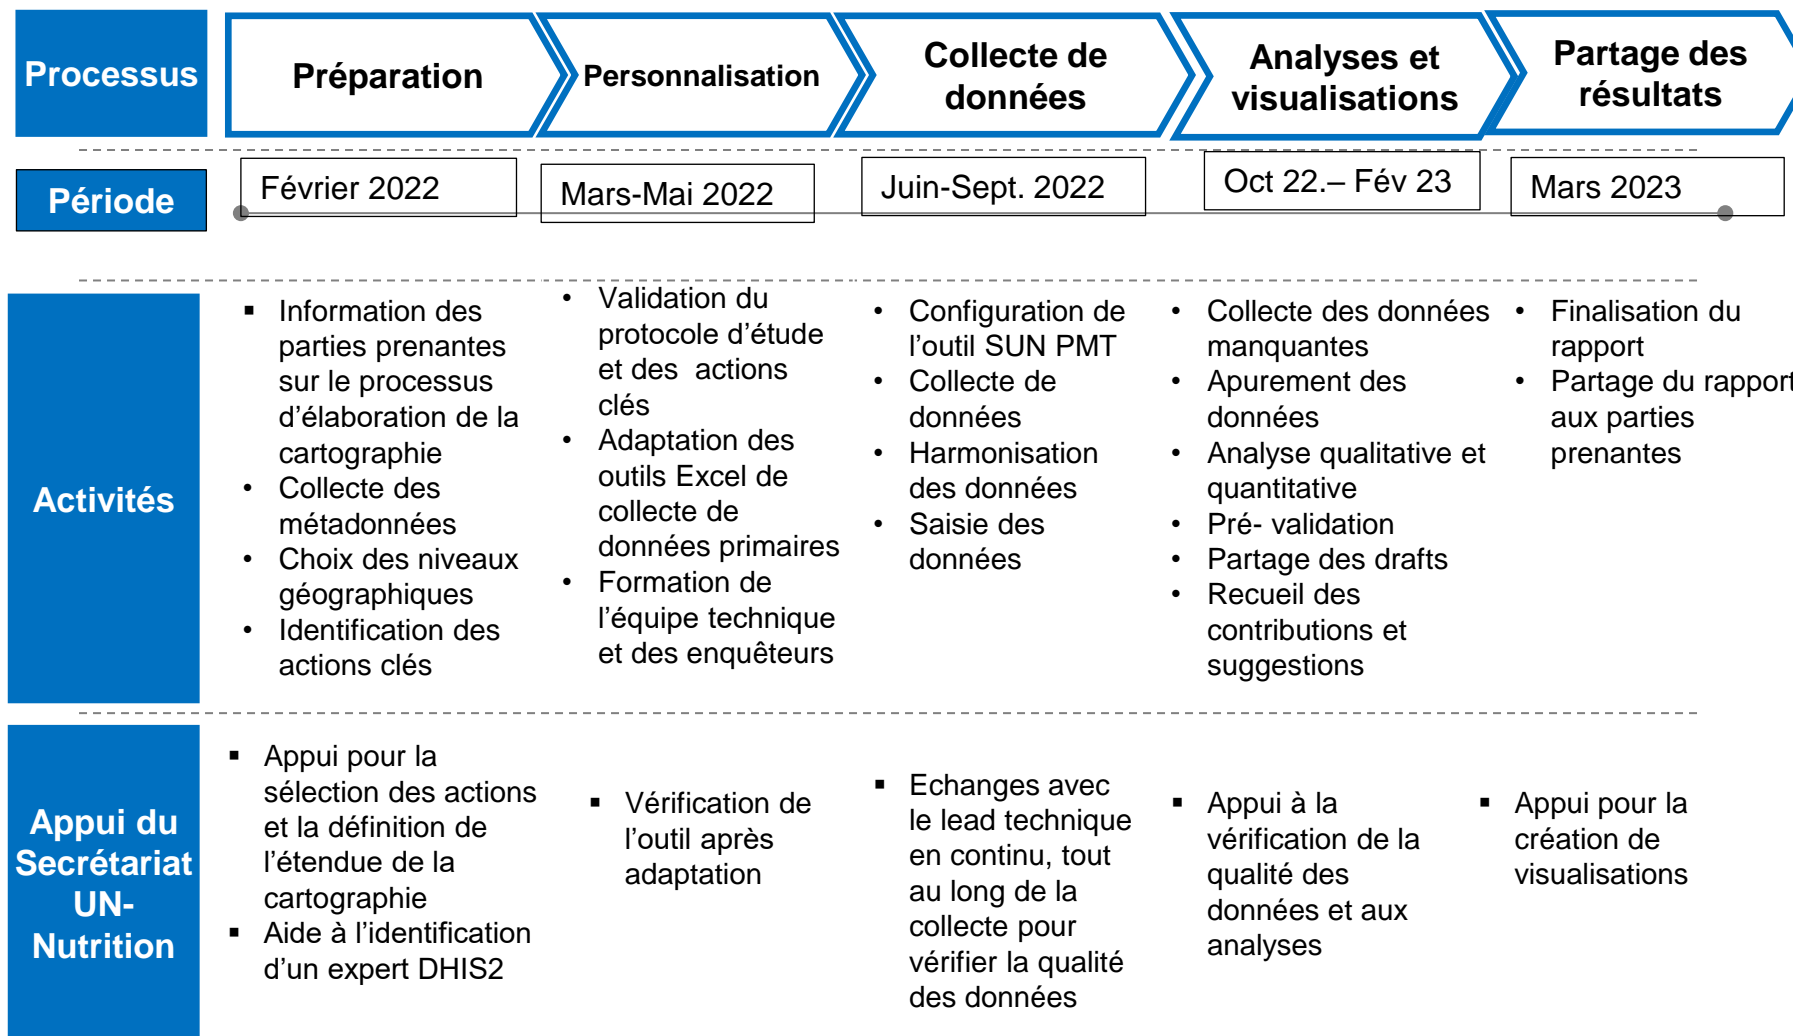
| Processus | Préparation | Personnalisation | Collecte de données | Analyses et visualisations | Partage des résultats |
|---|---|---|---|---|---|
| Période | Février 2022 | Mars-Mai 2022 | Juin-Sept. 2022 | Oct 22.– Fév 23 | Mars 2023 |
| Activités | ▪ Information des parties prenantes sur le processus d'élaboration de la cartographie<br>• Collecte des métadonnées<br>• Choix des niveaux géographiques<br>• Identification des actions clés | • Validation du protocole d'étude et des actions clés<br>• Adaptation des outils Excel de collecte de données primaires<br>• Formation de l'équipe technique et des enquêteurs | • Configuration de l'outil SUN PMT<br>• Collecte de données<br>• Harmonisation des données<br>• Saisie des données | • Collecte des données manquantes<br>• Apurement des données<br>• Analyse qualitative et quantitative<br>• Pré- validation<br>• Partage des drafts<br>• Recueil des contributions et suggestions | • Finalisation du rapport<br>• Partage du rapport aux parties prenantes |
| Appui du Secrétariat UN-Nutrition | ▪ Appui pour la sélection des actions et la définition de l'étendue de la cartographie<br>▪ Aide à l'identification d'un expert DHIS2 | ▪ Vérification de l'outil après adaptation | ▪ Echanges avec le lead technique en continu, tout au long de la collecte pour vérifier la qualité des données | ▪ Appui à la vérification de la qualité des données et aux analyses | ▪ Appui pour la création de visualisations |